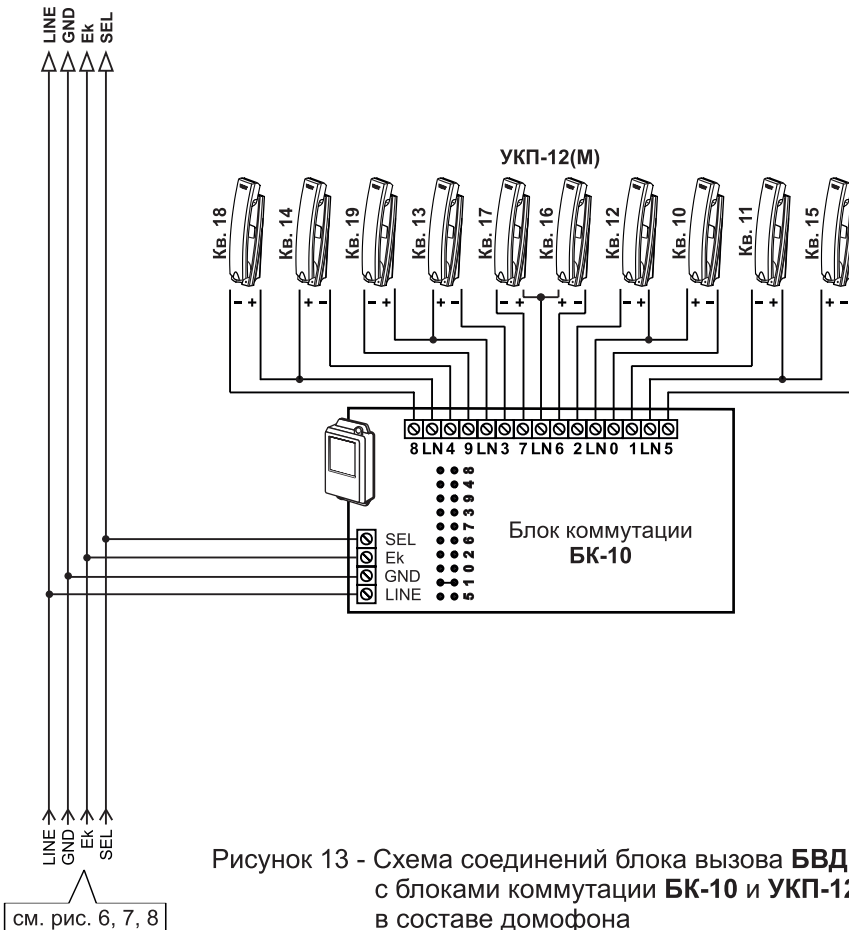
LINE
GND
Ek
SEL

УКП-12(М)

Кв. 18
Кв. 14
Кв. 19
Кв. 13
Кв. 17
Кв. 16
Кв. 12
Кв. 10
Кв. 11
Кв. 15

- +
+ -
- +
+ -
- +
+ -
- +
+ -
- +
+ -

8 LN4 9 LN3 7 LN6 2 LN0 1 LN5

5 1 0 2 6 7 3 9 4 8

SEL
Ek
GND
LINE

Блок коммутации
БК-10

LINE
GND
Ek
SEL

см. рис. 6, 7, 8

Рисунок 13 - Схема соединений блока вызова БВД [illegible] с блоками коммутации БК-10 и УКП-1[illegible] в составе домофона